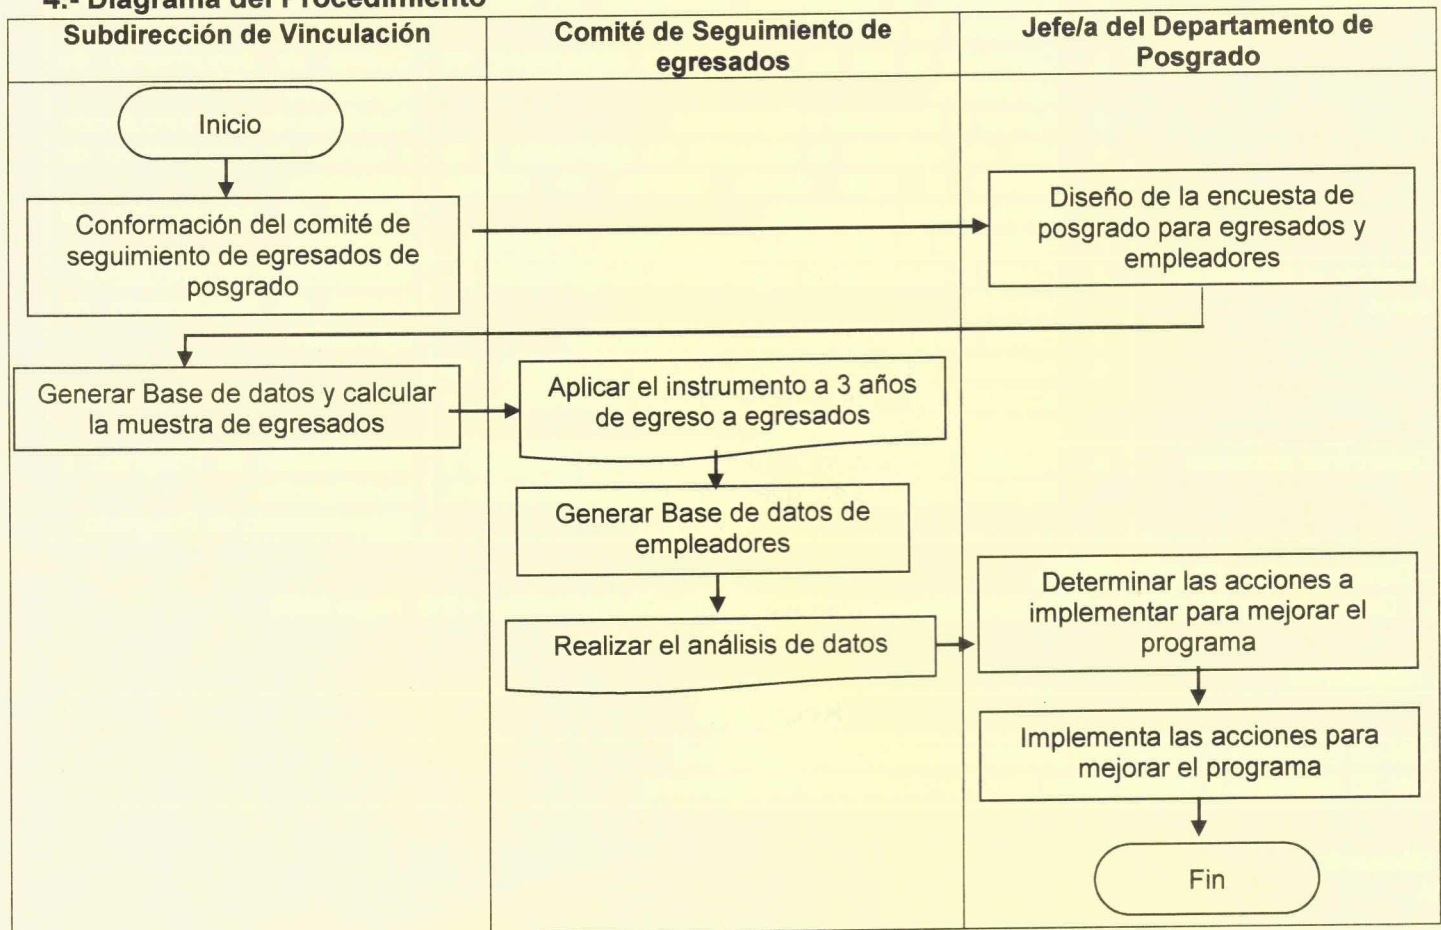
4.- Diagrama del Procedimiento

| Subdirección de Vinculación | Comité de Seguimiento de egresados | Jefe/a del Departamento de Posgrado |
|---|---|---|

Inicio

Conformación del comité de seguimiento de egresados de posgrado

Diseño de la encuesta de posgrado para egresados y empleadores

Generar Base de datos y calcular la muestra de egresados

Aplicar el instrumento a 3 años de egreso a egresados

Generar Base de datos de empleadores

Realizar el análisis de datos

Determinar las acciones a implementar para mejorar el programa

Implementa las acciones para mejorar el programa

Fin